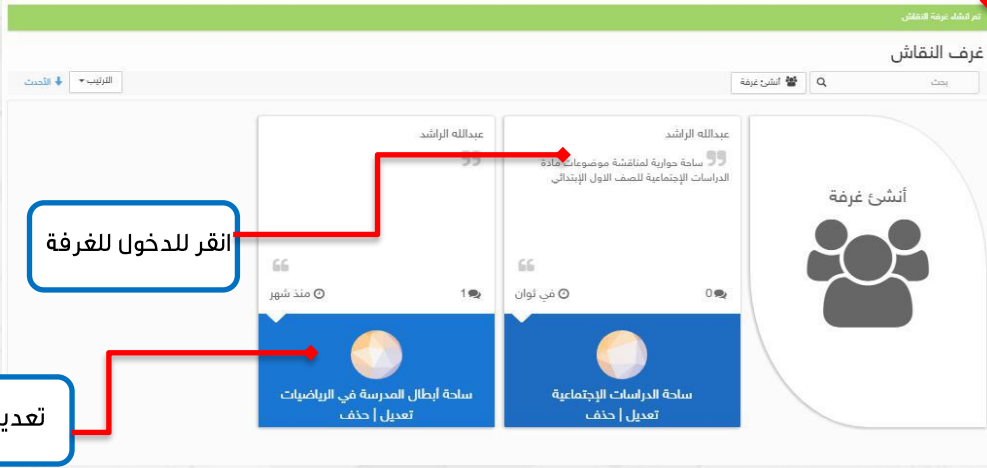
تم انشاء غرفة النقاش

غرف النقاش

بحث

أنشئ غرفة

الترتيب

الأحدث

أنشئ غرفة

عبدالله الراشد

ساحة حوارية لمناقشة موضوعات مادة الدراسات الإجتماعية للصف الاول الإبتدائي

0

في ثوان

ساحة الدراسات الإجتماعية

تعديل | حذف

عبدالله الراشد

1

منذ شهر

ساحة أبطال المدرسة في الرياضيات

تعديل | حذف

انقر للدخول للغرفة

تعدي